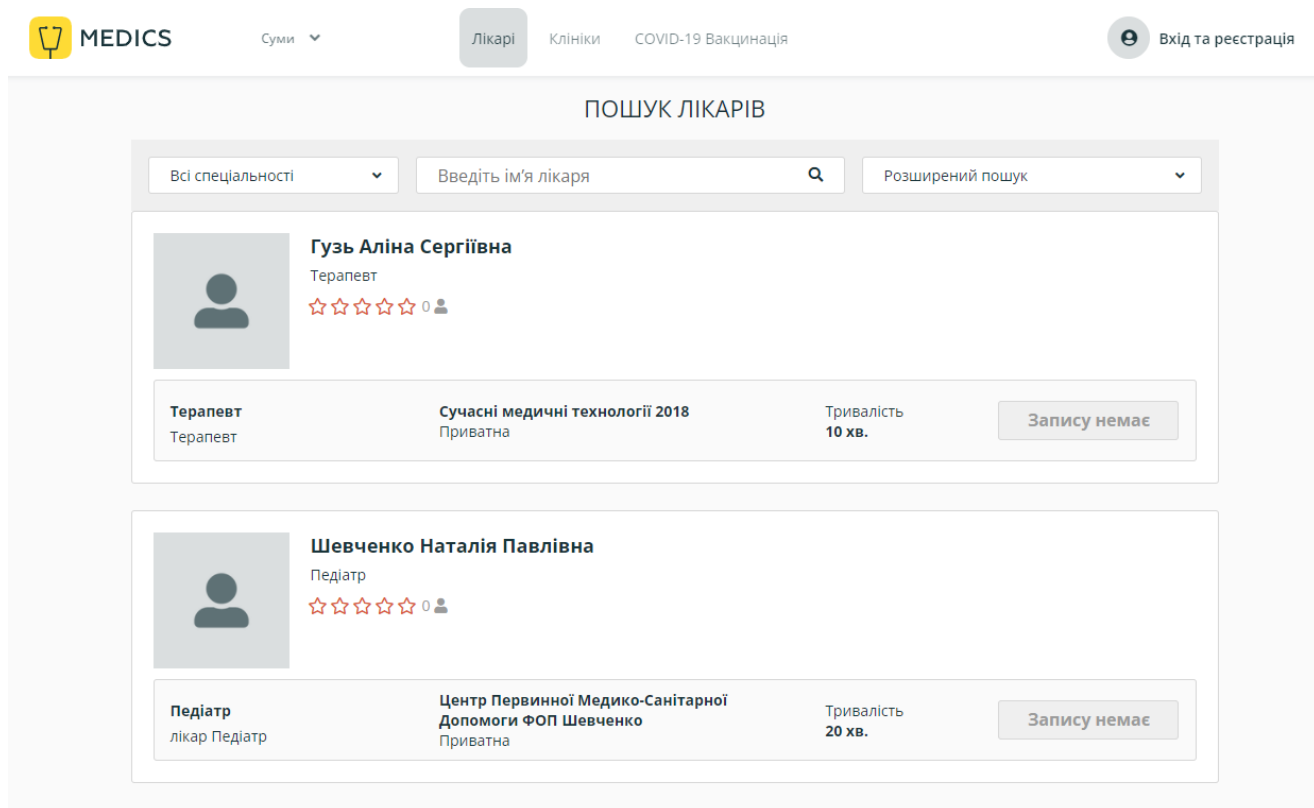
MEDICS

Суми

Лікарі Клініки COVID-19 Вакцинація

Вхід та реєстрація

ПОШУК ЛІКАРІВ

Всі спеціальності

Введіть ім'я лікаря

Розширений пошук

Гузь Аліна Сергіївна

Терапевт

0

Терапевт
Терапевт

Сучасні медичні технології 2018
Приватна

Тривалість
10 хв.

Запису немає

Шевченко Наталія Павлівна

Педіатр

0

Педіатр
лікар Педіатр

Центр Первинної Медико-Санітарної Допомоги ФОП Шевченко
Приватна

Тривалість
20 хв.

Запису немає